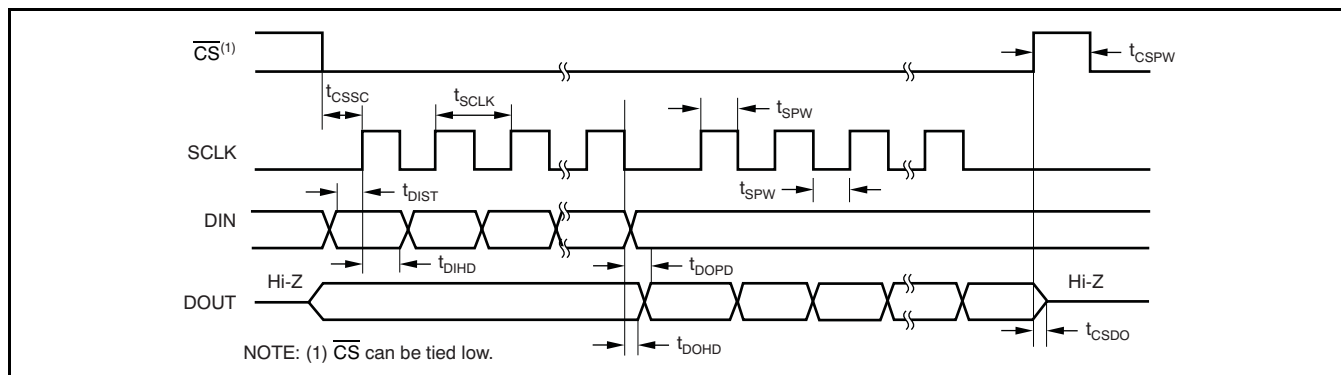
$\overline{CS}^{(1)}$

$t_{CSPW}$

$t_{CSSC}$

$t_{SCLK}$

$t_{SPW}$

SCLK

$t_{DIST}$

$t_{SPW}$

DIN

$t_{DIHD}$

$t_{DOPD}$

Hi-Z

Hi-Z

DOUT

$t_{CSDO}$

NOTE: (1) $\overline{CS}$ can be tied low.

$t_{DOHD}$